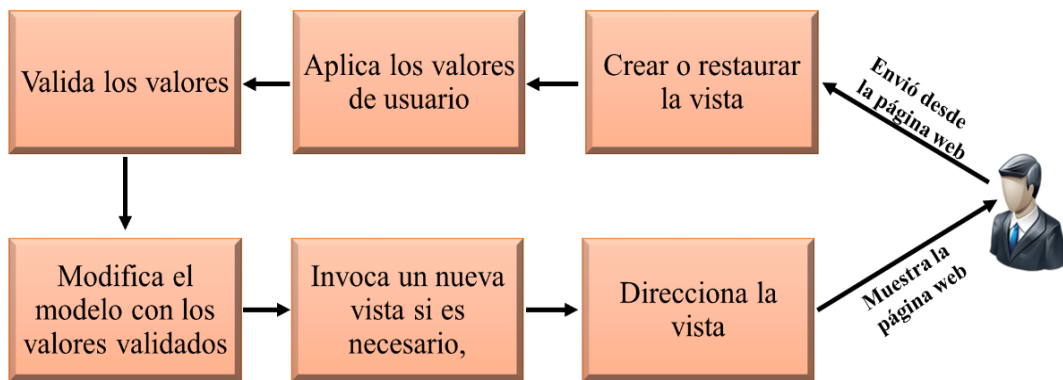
Valida los valores

Aplica los valores de usuario

Crear o restaurar la vista

Envió desde la página web

Modifica el modelo con los valores validados

Invoca un nueva vista si es necesario,

Direcciona la vista

Muestra la página web